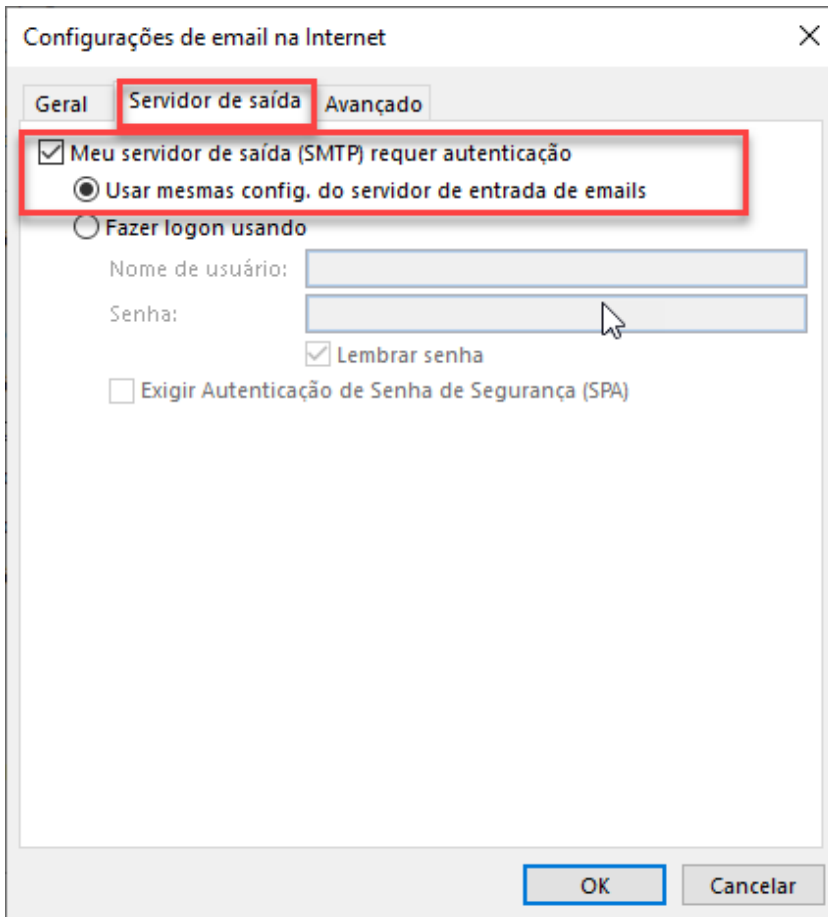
Configurações de email na Internet

Geral
Servidor de saída
Avançado

Meu servidor de saída (SMTP) requer autenticação
Usar mesmas config. do servidor de entrada de emails
Fazer logon usando
Nome de usuário:
Senha:
Lembrar senha
Exigir Autenticação de Senha de Segurança (SPA)

OK
Cancelar